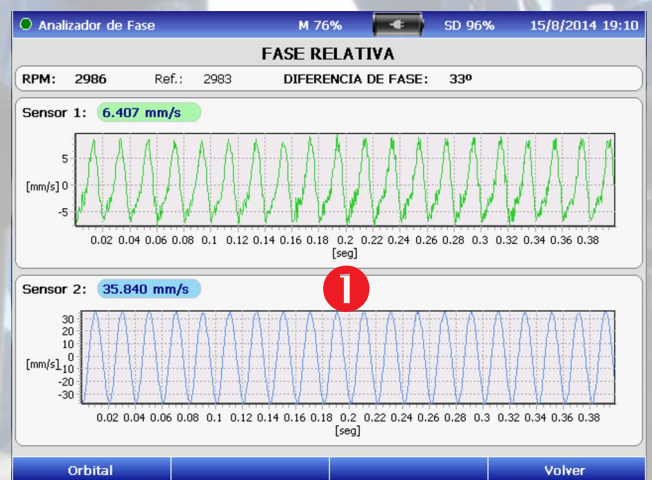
Analizador de Fase M 76% SD 96% 15/8/2014 19:10

FASE RELATIVA

RPM: 2986 Ref.: 2983 DIFERENCIA DE FASE: 33º

Sensor 1: 6.407 mm/s

5
[mm/s] 0
-5

0.02 0.04 0.06 0.08 0.1 0.12 0.14 0.16 0.18 0.2 0.22 0.24 0.26 0.28 0.3 0.32 0.34 0.36 0.38
[seg]

1

Sensor 2: 35.840 mm/s

30
20
10
[mm/s] 0
-10
-20
-30

0.02 0.04 0.06 0.08 0.1 0.12 0.14 0.16 0.18 0.2 0.22 0.24 0.26 0.28 0.3 0.32 0.34 0.36 0.38
[seg]

Orbital Volver